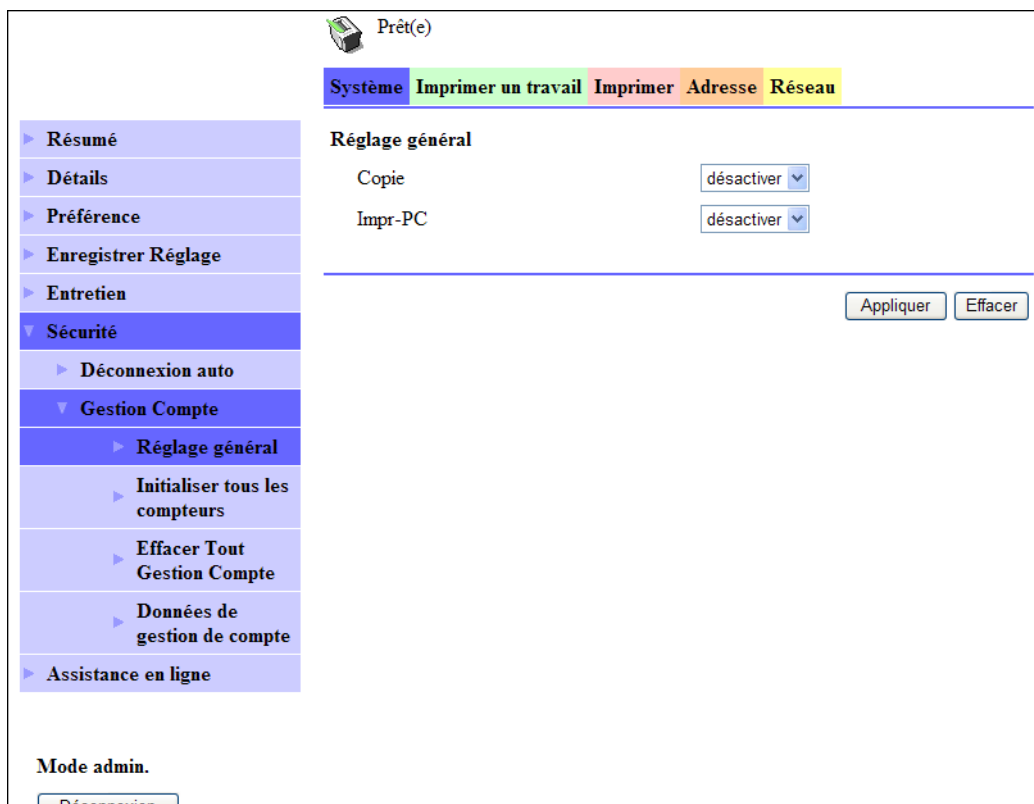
Prêt(e)

Système Imprimer un travail Imprimer Adresse Réseau

Résumé
Détails
Préférence
Enregistrer Réglage
Entretien
Sécurité
Déconnexion auto
Gestion Compte
Réglage général
Initialiser tous les compteurs
Effacer Tout Gestion Compte
Données de gestion de compte
Assistance en ligne

Réglage général
Copie désactiver
Impr-PC désactiver

Appliquer Effacer

Mode admin.

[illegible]